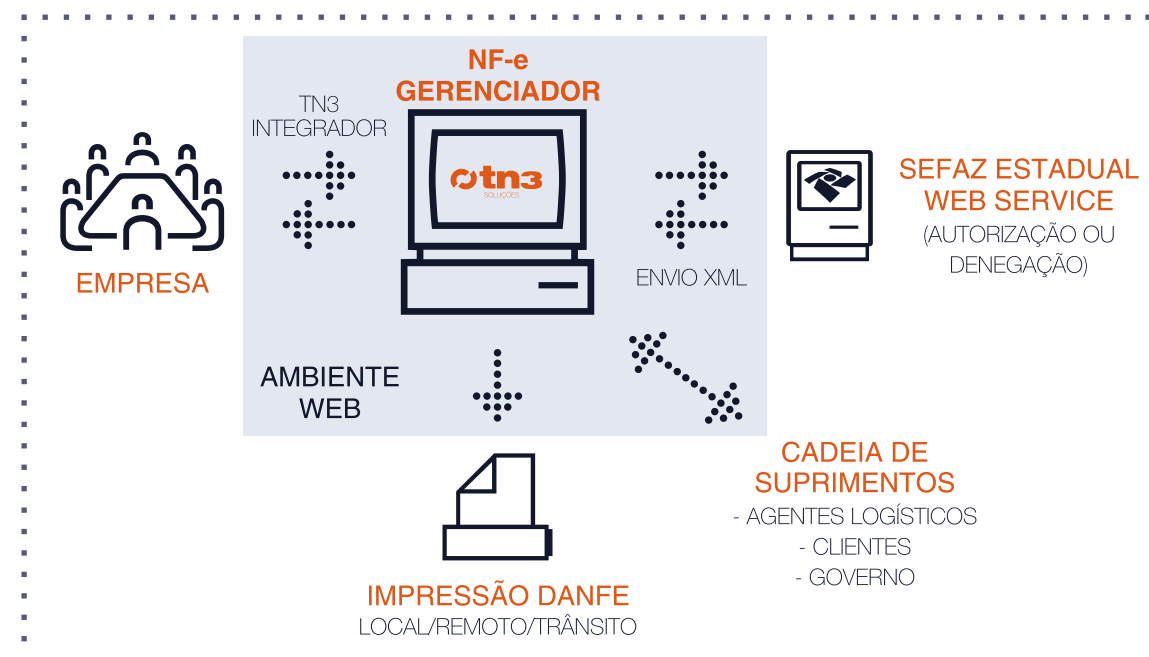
NF-e
GERENCIADOR

TN3
INTEGRADOR

tn3
soluções

EMPRESA

SEFAZ ESTADUAL
WEB SERVICE
(AUTORIZAÇÃO OU
DENEGAÇÃO)

ENVIO XML

AMBIENTE
WEB

CADEIA DE
SUPRIMENTOS
- AGENTES LOGÍSTICOS
- CLIENTES
- GOVERNO

IMPRESSÃO DANFE
LOCAL/REMOTO/TRÂNSITO